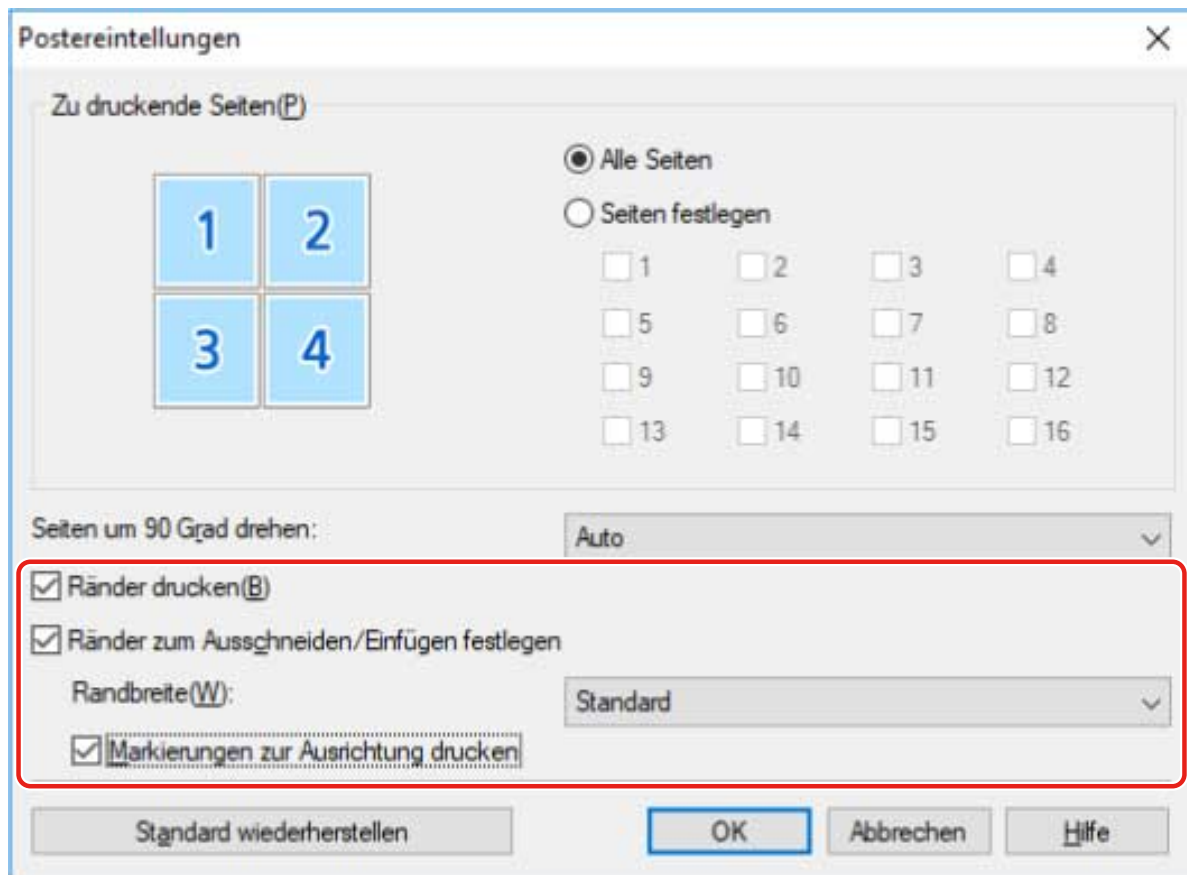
Postereintellungen

Zu druckende Seiten(P)

1 2
3 4

Alle Seiten
Seiten festlegen

| 1 | 2 | 3 | 4 |
|---|---|---|---|
| 5 | 6 | 7 | 8 |
| 9 | 10 | 11 | 12 |
| 13 | 14 | 15 | 16 |

Seiten um 90 Grad drehen: Auto

Ränder drucken(B)
Ränder zum Ausschneiden/Einfügen festlegen
Randbreite(W): Standard
Markierungen zur Ausrichtung drucken

Standard wiederherstellen
OK
Abbrechen
Hilfe